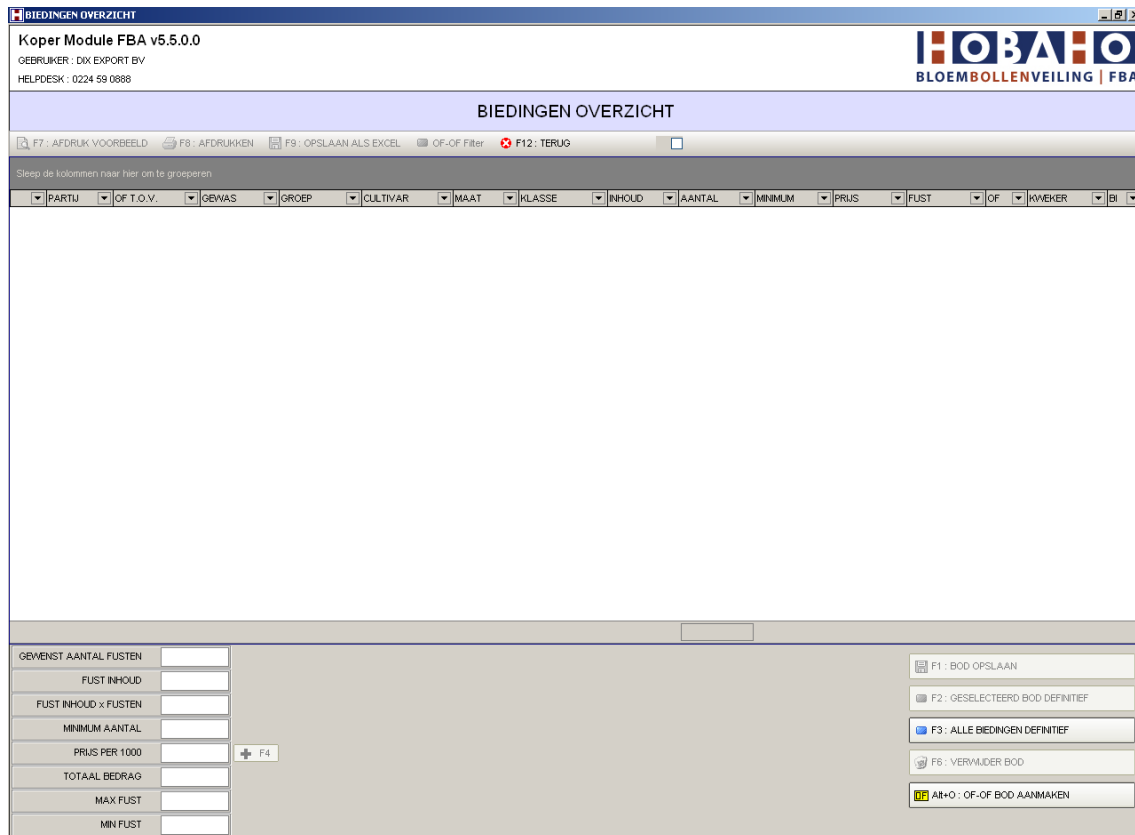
BIEDINGEN OVERZICHT

Koper Module FBA v5.5.0.0
GEBRUIKER : DIX EXPORT BV
HELPDESK : 0224 59 0888

HOBAHO
BLOEMBOLLENVEILING | FBA

BIEDINGEN OVERZICHT

F7 : AFDRUK VOORBEELD   F8 : AFDRUKKEN   F9 : OPSLAAN ALS EXCEL   OF-OF Filter   F12 : TERUG

Sleep de kolommen naar hier om te groeperen

| PARTIJ | OF T.O.V. | GEWAS | GROEP | CULTIVAR | MAAT | KLASSE | INHOUD | AANTAL | MINIMUM | PRIJS | FUST | OF | KWEKER | BI |
|---|---|---|---|---|---|---|---|---|---|---|---|---|---|---|

GEWENST AANTAL FUSTEN
FUST INHOUD
FUST INHOUD x FUSTEN
MINIMUM AANTAL
PRIJS PER 1000
F4
TOTAAL BEDRAG
MAX FUST
MIN FUST

F1 : BOD OPSLAAN
F2 : GESELECTEERD BOD DEFINITIEF
F3 : ALLE BIEDINGEN DEFINITIEF
F6 : VERWIJDER BOD
OF Alt+O : OF-OF BOD AANMAKEN